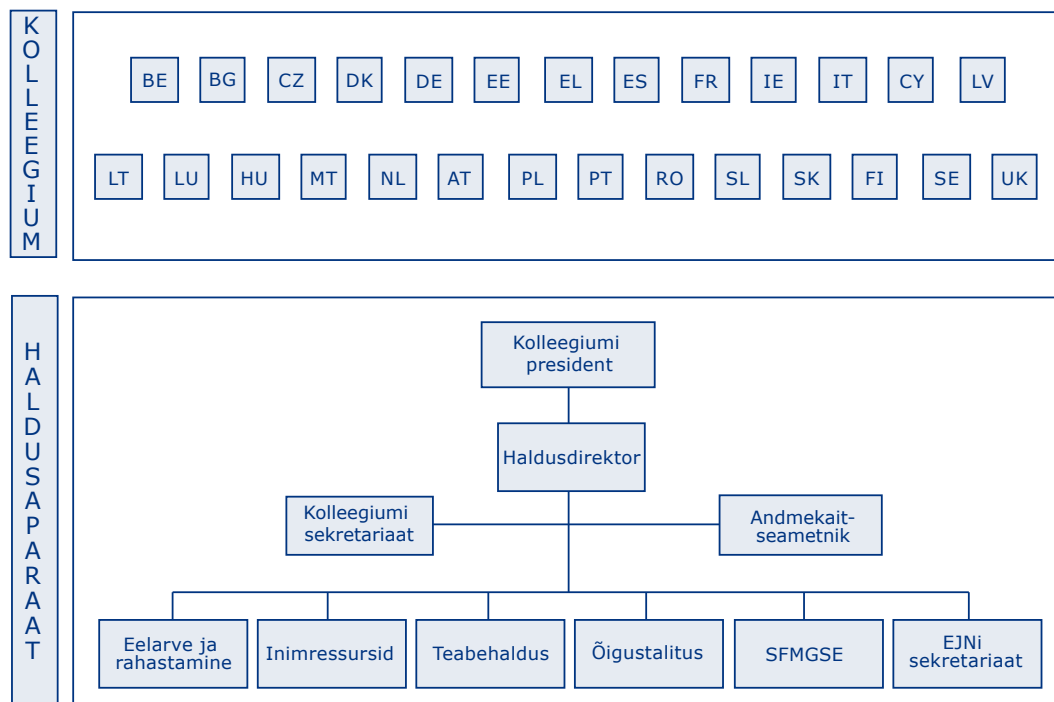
KOLLEEGIUM

BE BG CZ DK DE EE EL ES FR IE IT CY LV

LT LU HU MT NL AT PL PT RO SL SK FI SE UK

HALDUSAPARAAT

Kolleegiumi president

Haldusdirektor

Kolleegiumi sekretariaat

Andmekaitseametnik

Eelarve ja rahastamine

Inimressursid

Teabehaldus

Õigustalitus

SFMGSE

EJNi sekretariaat